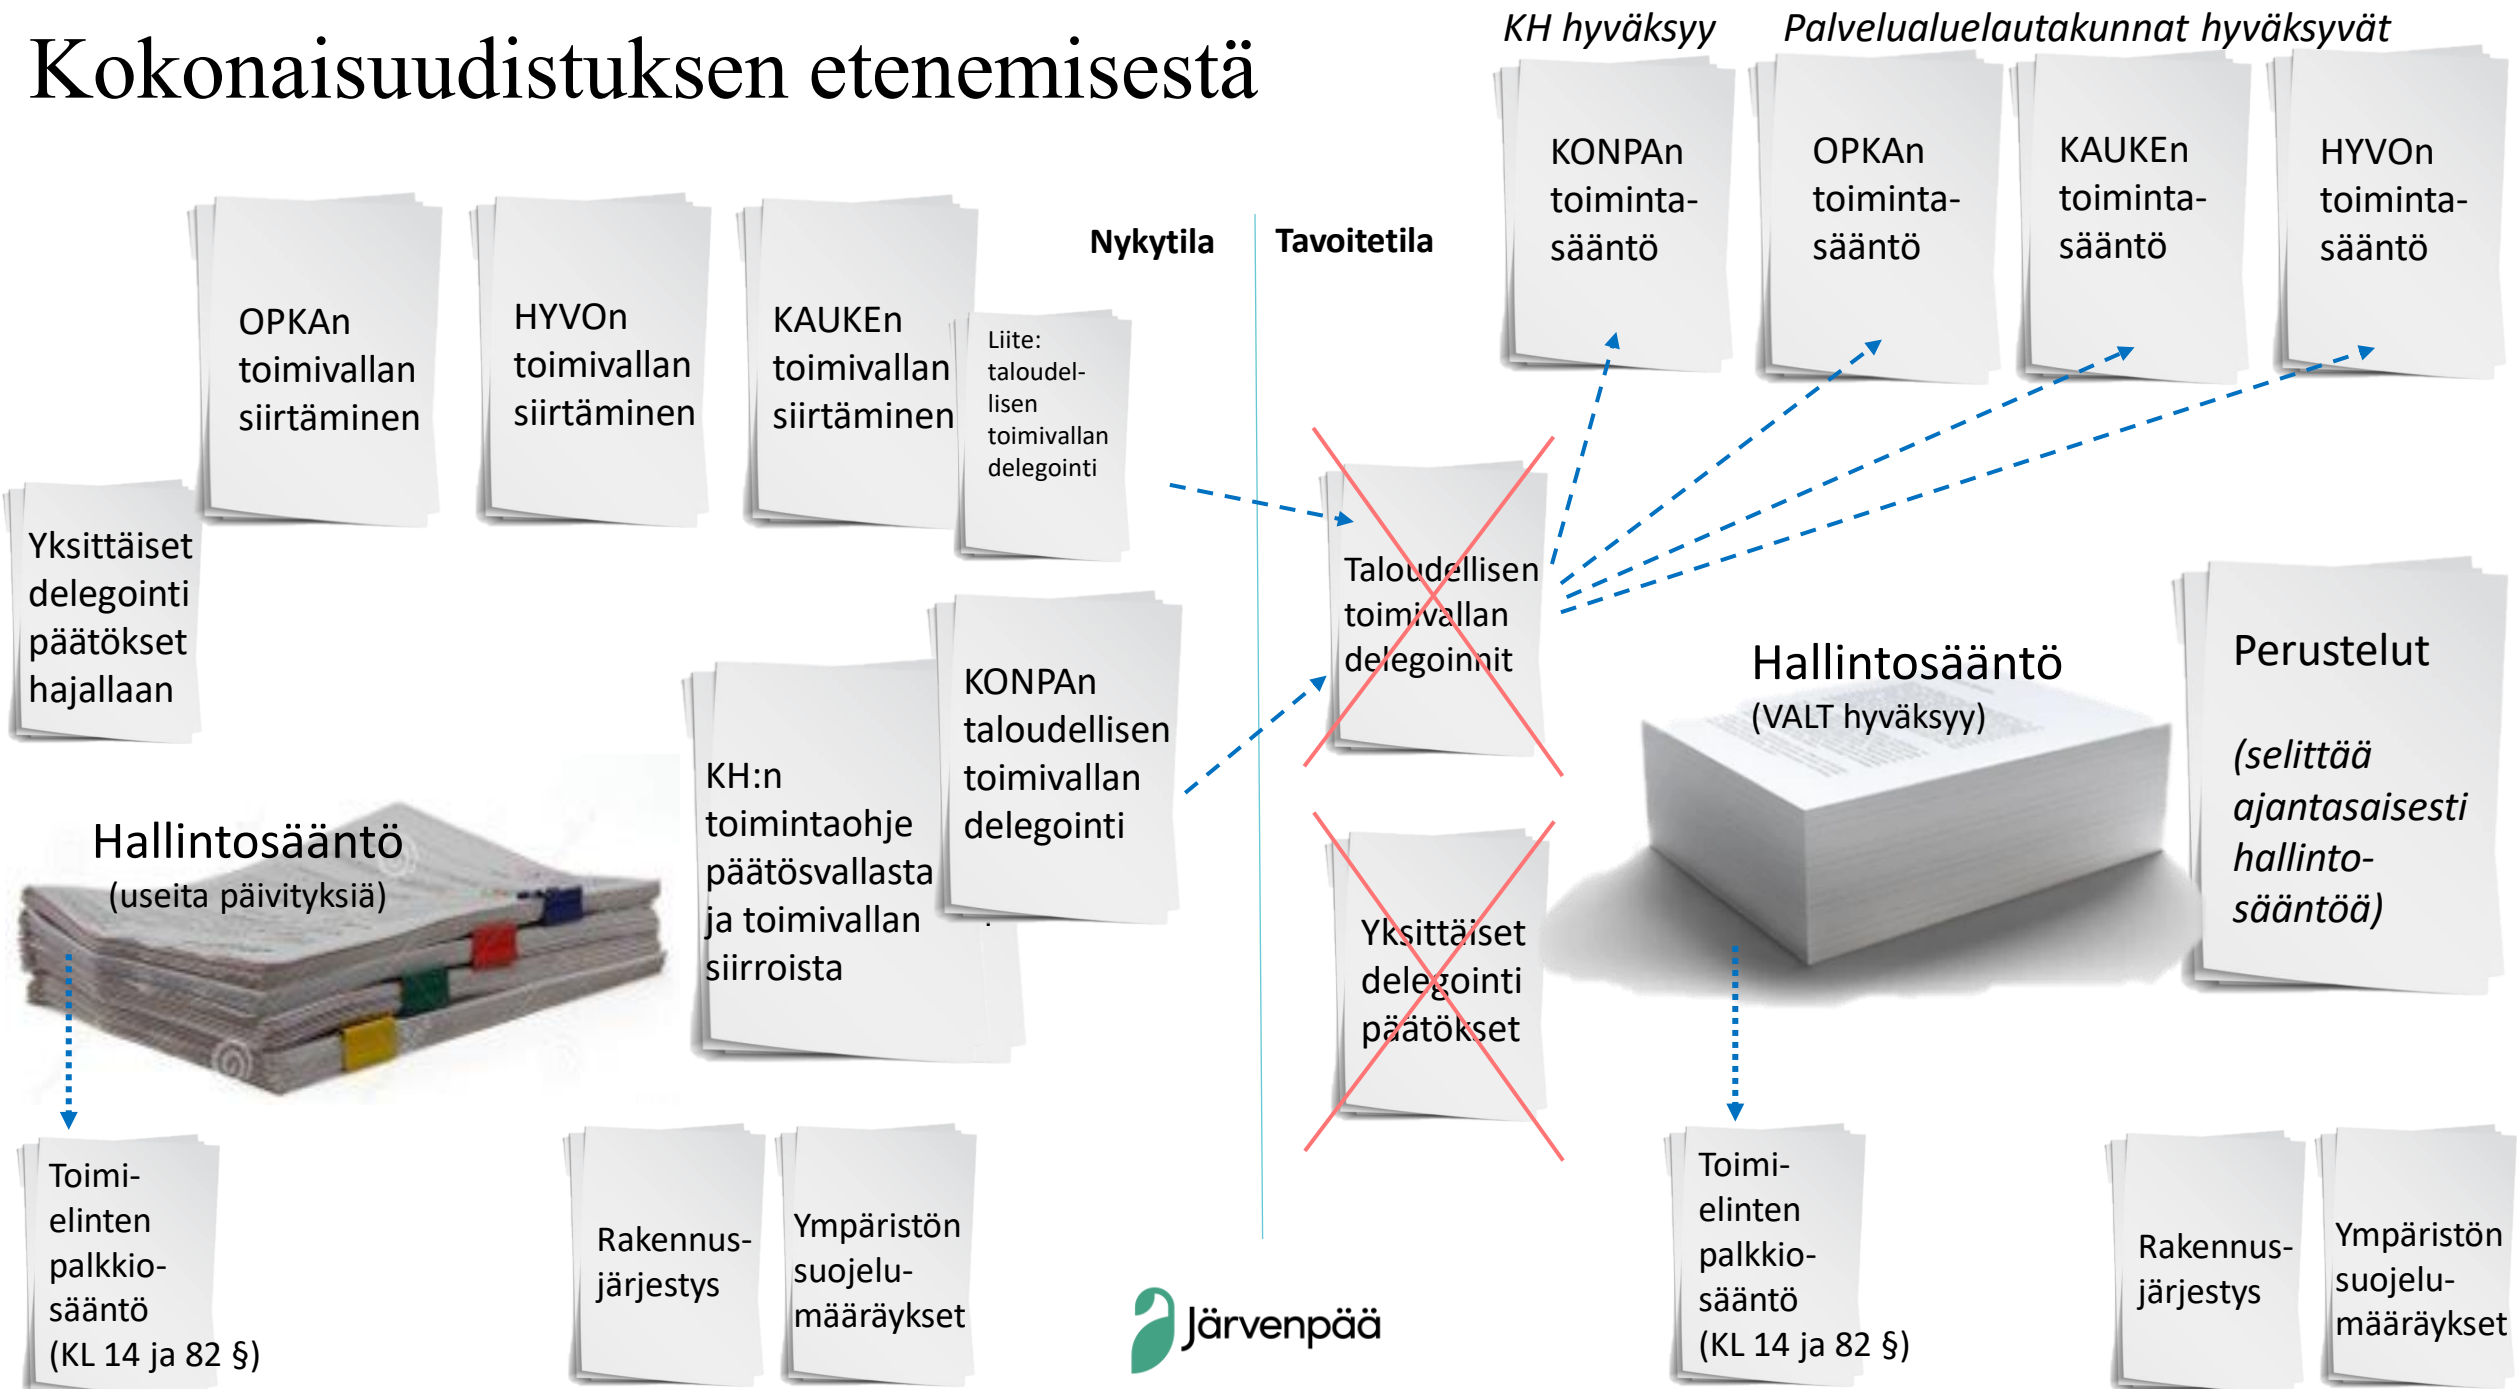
Kokonaisuudistuksen etenemisestä

KH hyväksyy

Palvelualuelautakunnat hyväksyvät

KONPAn toiminta-sääntö

OPKAn toiminta-sääntö

KAUKEn toiminta-sääntö

HYVOn toiminta-sääntö

Nykytila

Tavoitetila

OPKAn toimivallan siirtäminen

HYVOn toimivallan siirtäminen

KAUKEn toimivallan siirtäminen

Liite: taloudellisen toimivallan delegointi

Yksittäiset delegointi päätökset hajallaan

Taloudellisen toimivallan delegoinnit

KONPAn taloudellisen toimivallan delegointi

KH:n toimintaohje päätösvallasta ja toimivallan siirroista

Hallintosääntö
(useita päivityksiä)

Hallintosääntö
(VALT hyväksyy)

Perustelut

(selittää ajantasaisesti hallinto-sääntöä)

Yksittäiset delegointi päätökset

Toimi-elinten palkkio-sääntö (KL 14 ja 82 §)

Rakennus-järjestys

Ympäristön suojelu-määräykset

Järvenpää

Toimi-elinten palkkio-sääntö (KL 14 ja 82 §)

Rakennus-järjestys

Ympäristön suojelu-määräykset